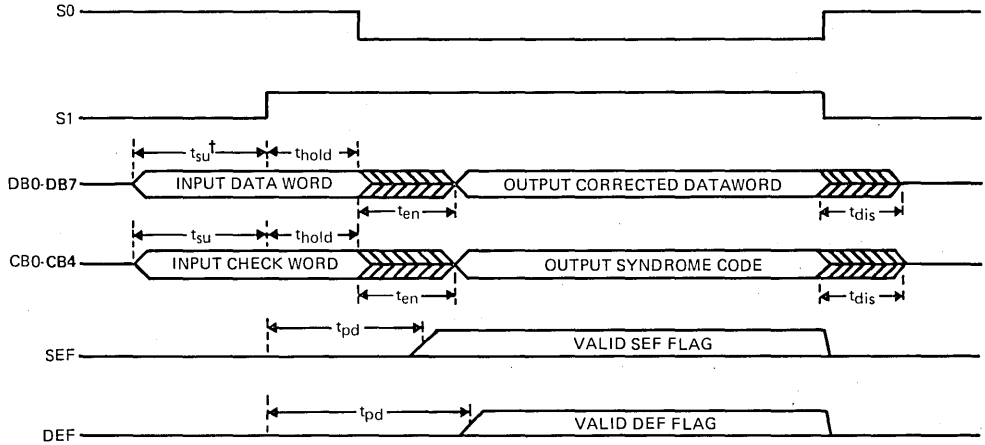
S0

S1

DB0-DB7

$t_{su}$†

$t_{hold}$

INPUT DATA WORD

OUTPUT CORRECTED DATAWORD

$t_{en}$

$t_{dis}$

CB0-CB4

$t_{su}$

$t_{hold}$

INPUT CHECK WORD

OUTPUT SYNDROME CODE

$t_{en}$

$t_{dis}$

$t_{pd}$

SEF

VALID SEF FLAG

$t_{pd}$

DEF

VALID DEF FLAG